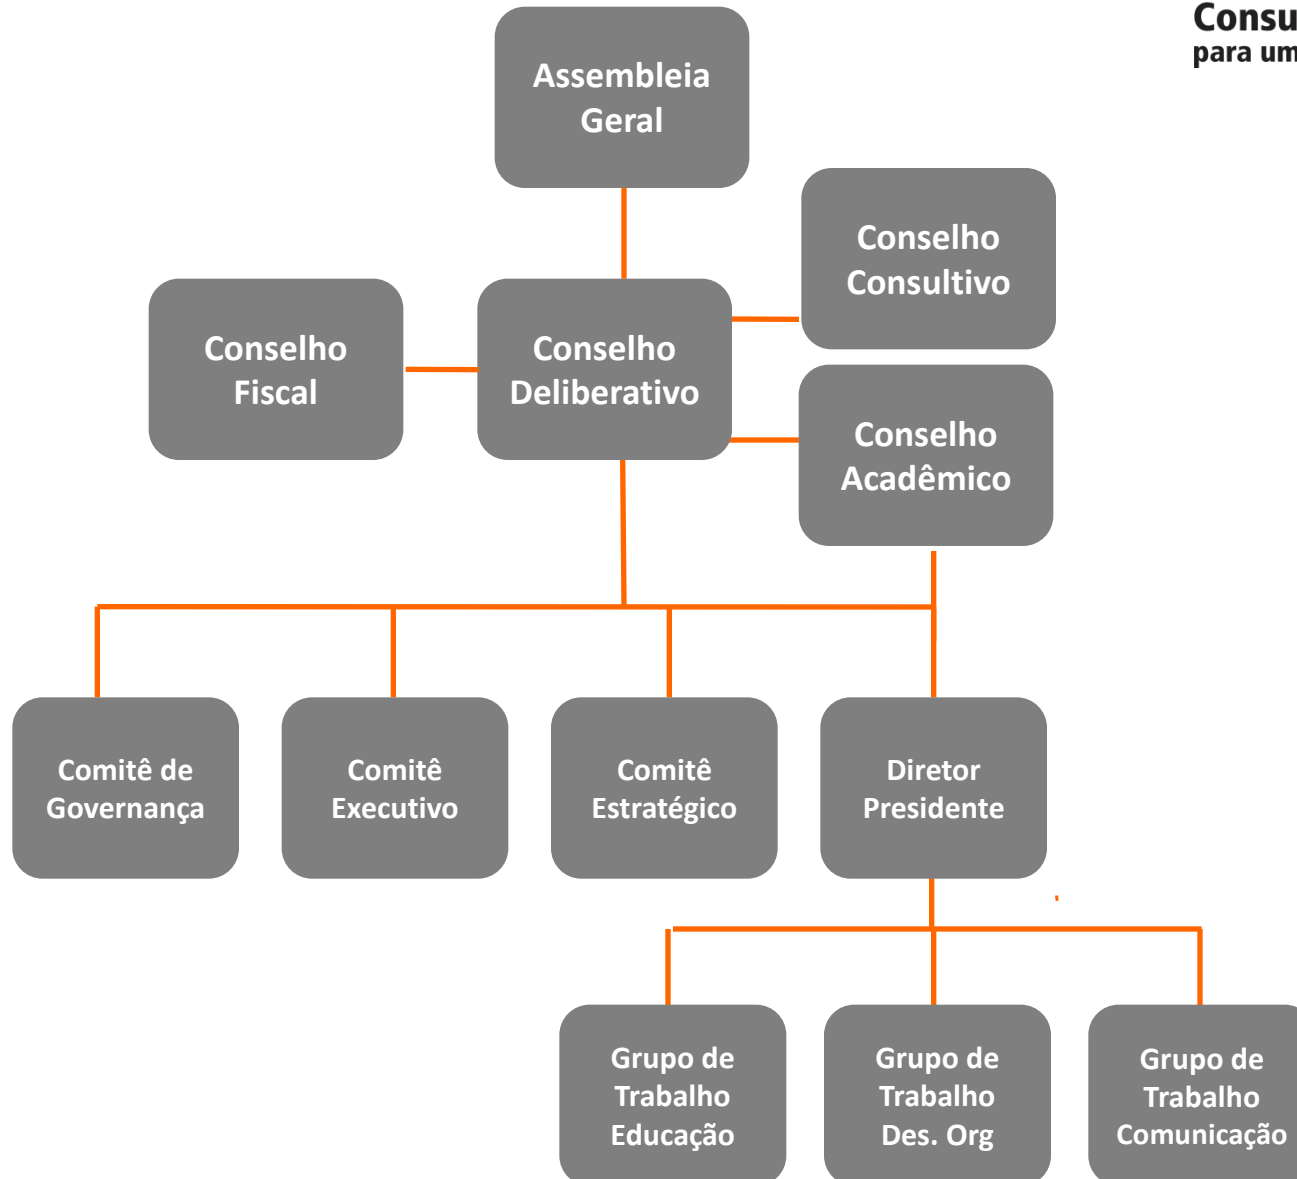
Consu
para um

Assembleia Geral

Conselho Consultivo

Conselho Fiscal

Conselho Deliberativo

Conselho Acadêmico

Comitê de Governança

Comitê Executivo

Comitê Estratégico

Diretor Presidente

Grupo de Trabalho Educação

Grupo de Trabalho Des. Org

Grupo de Trabalho Comunicação